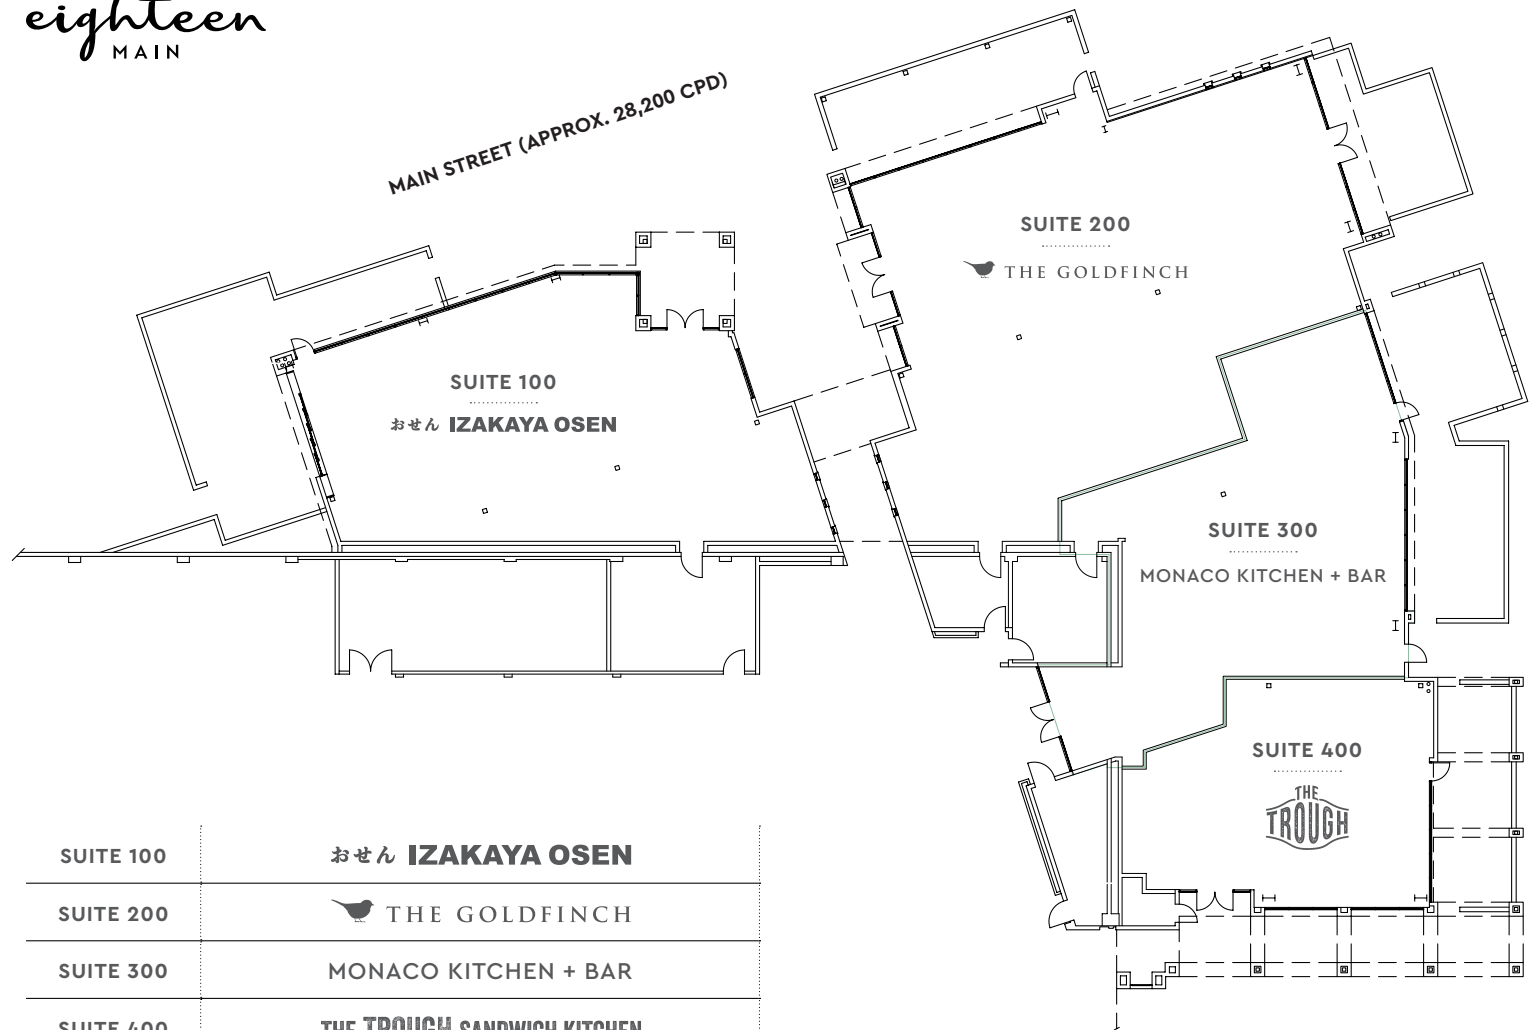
eighteen
MAIN

MAIN STREET (APPROX. 28,200 CPD)

SUITE 100
おせん IZAKAYA OSEN

SUITE 200
THE GOLDFINCH

SUITE 300
MONACO KITCHEN + BAR

SUITE 400
THE TROUGH

| SUITE 100 | おせん IZAKAYA OSEN |
|---|---|
| SUITE 200 | THE GOLDFINCH |
| SUITE 300 | MONACO KITCHEN + BAR |
| SUITE 400 | THE TROUGH SANDWICH KITCHEN |